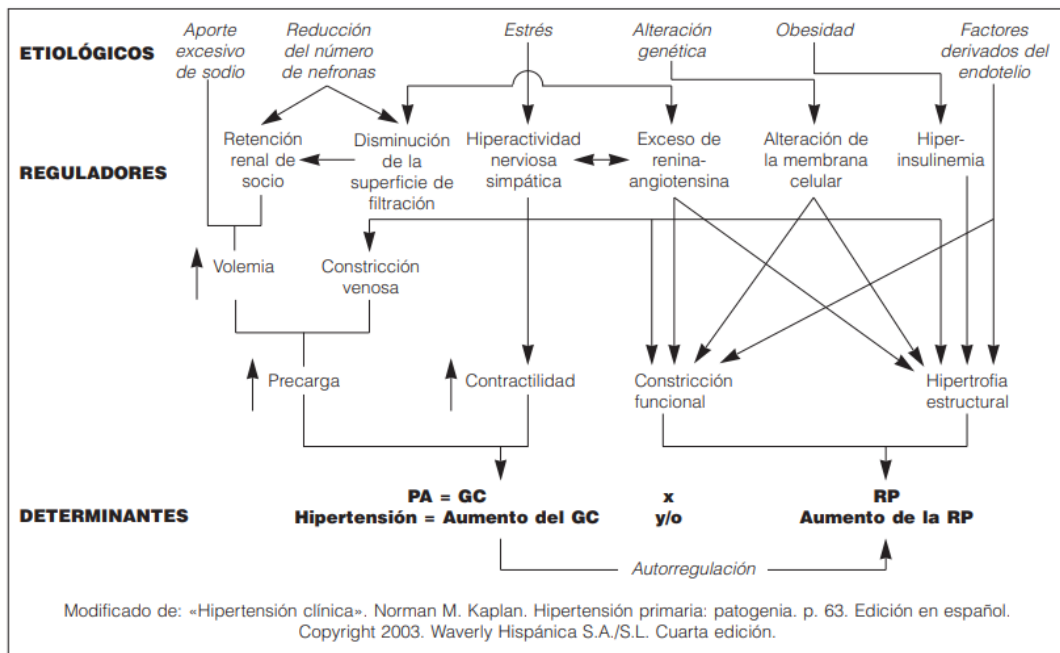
ETIOLÓGICOS

Aporte excesivo de sodio

Reducción del número de nefronas

Estrés

Alteración genética

Obesidad

Factores derivados del endotelio

REGULADORES

Retención renal de socio

Disminución de la superficie de filtración

Hiperactividad nerviosa simpática

Exceso de renina-angiotensina

Alteración de la membrana celular

Hiper-insulinemia

Volemia

Constricción venosa

Precarga

Contractilidad

Constricción funcional

Hipertrofia estructural

DETERMINANTES

PA = GC
Hipertensión = Aumento del GC

x
y/o

RP
Aumento de la RP

Autorregulación

Modificado de: «Hipertensión clínica». Norman M. Kaplan. Hipertensión primaria: patogenia. p. 63. Edición en español. Copyright 2003. Waverly Hispánica S.A./S.L. Cuarta edición.